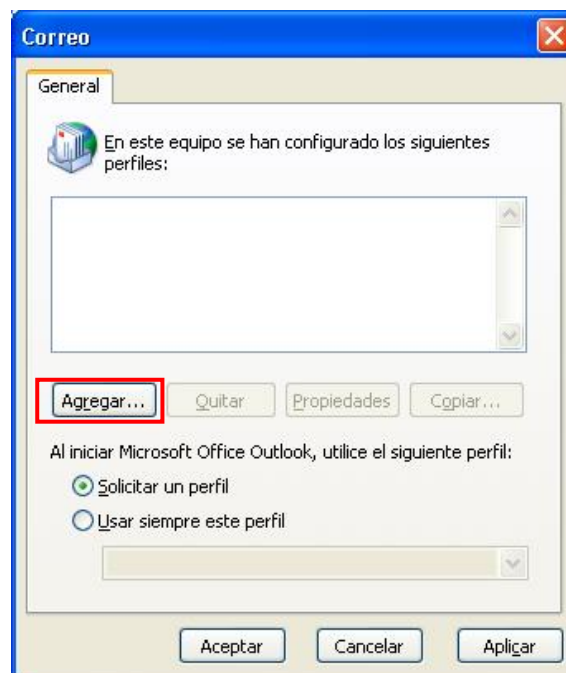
Correo

General

En este equipo se han configurado los siguientes perfiles:

Agregar...
Quitar
Propiedades
Copiar...

Al iniciar Microsoft Office Outlook, utilice el siguiente perfil:

Solicitar un perfil

Usar siempre este perfil

Aceptar
Cancelar
Aplicar